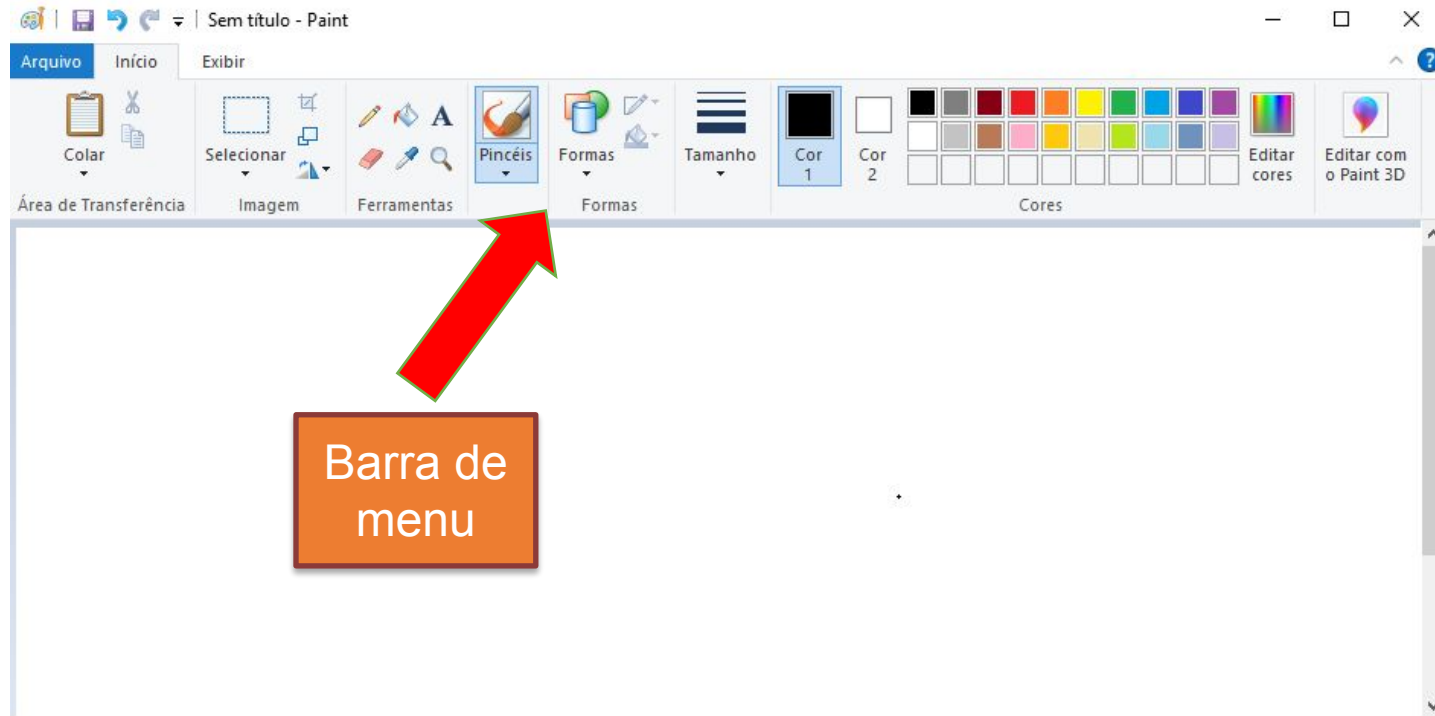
Sem título - Paint

Arquivo Início Exibir

Colar
Área de Transferência

Selecionar
Imagem

Ferramentas

Pincéis

Formas
Formas

Tamanho

Cor 1

Cor 2

Editar cores

Cores

Editar com o Paint 3D

Barra de menu